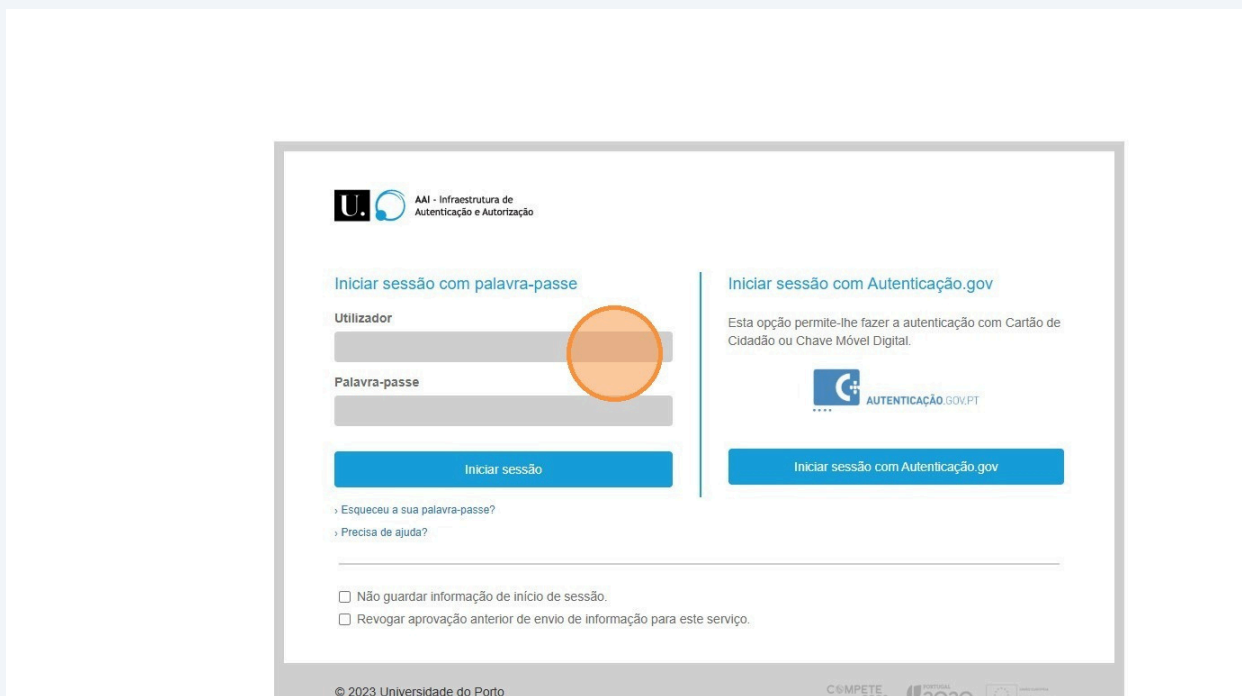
U.

AAI - Infraestrutura de Autenticação e Autorização

Iniciar sessão com palavra-passe

Utilizador

Palavra-passe

Iniciar sessão

› Esqueceu a sua palavra-passe?

› Precisa de ajuda?

Iniciar sessão com Autenticação.gov

Esta opção permite-lhe fazer a autenticação com Cartão de Cidadão ou Chave Móvel Digital.

AUTENTICAÇÃO.GOV.PT

Iniciar sessão com Autenticação.gov

☐ Não guardar informação de início de sessão.

☐ Revogar aprovação anterior de envio de informação para este serviço.

© 2023 Universidade do Porto

COMPETE 2020 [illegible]